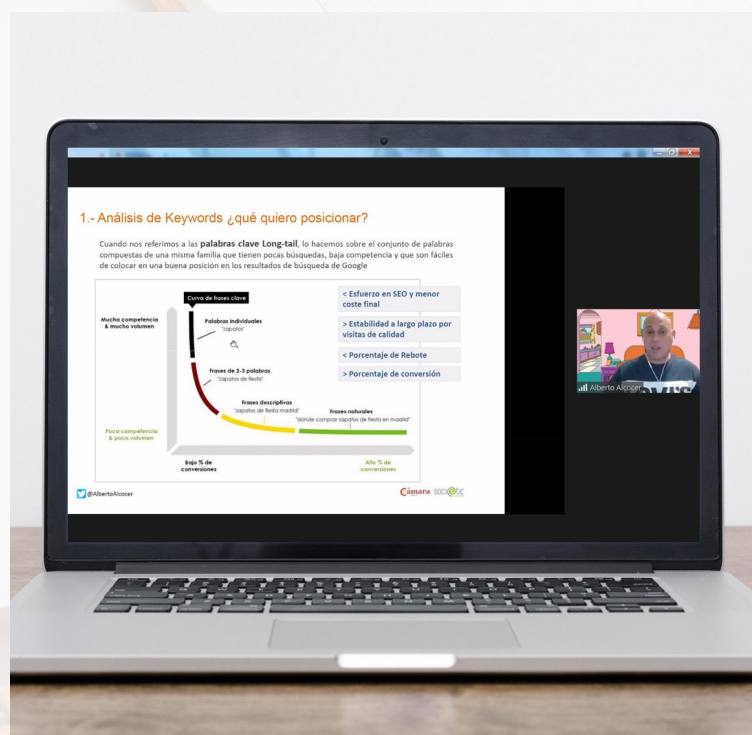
1.- Análisis de Keywords ¿qué quiero posicionar?

Cuando nos referimos a las **palabras clave Long-tail**, lo hacemos sobre el conjunto de palabras compuestas de una misma familia que tienen pocas búsquedas, baja competencia y que son fáciles de colocar en una buena posición en los resultados de búsqueda de Google

Curva de frases clave

Mucha competencia & mucho volumen

Palabras individuales "zapatos"

Frases de 2-3 palabras "zapatos de fiesta"

Frases descriptivas "zapatos de fiesta madrid"

Frases naturales "dónde comprar zapatos de fiesta en madrid"

Poca competencia & poco volumen

Bajo % de conversiones

Alto % de conversiones

< Esfuerzo en SEO y menor coste final

> Estabilidad a largo plazo por visitas de calidad

< Porcentaje de Rebote

> Porcentaje de conversión

@AlbertoAlcocer

Cámara SOCI@TIC

Alberto Alcocer